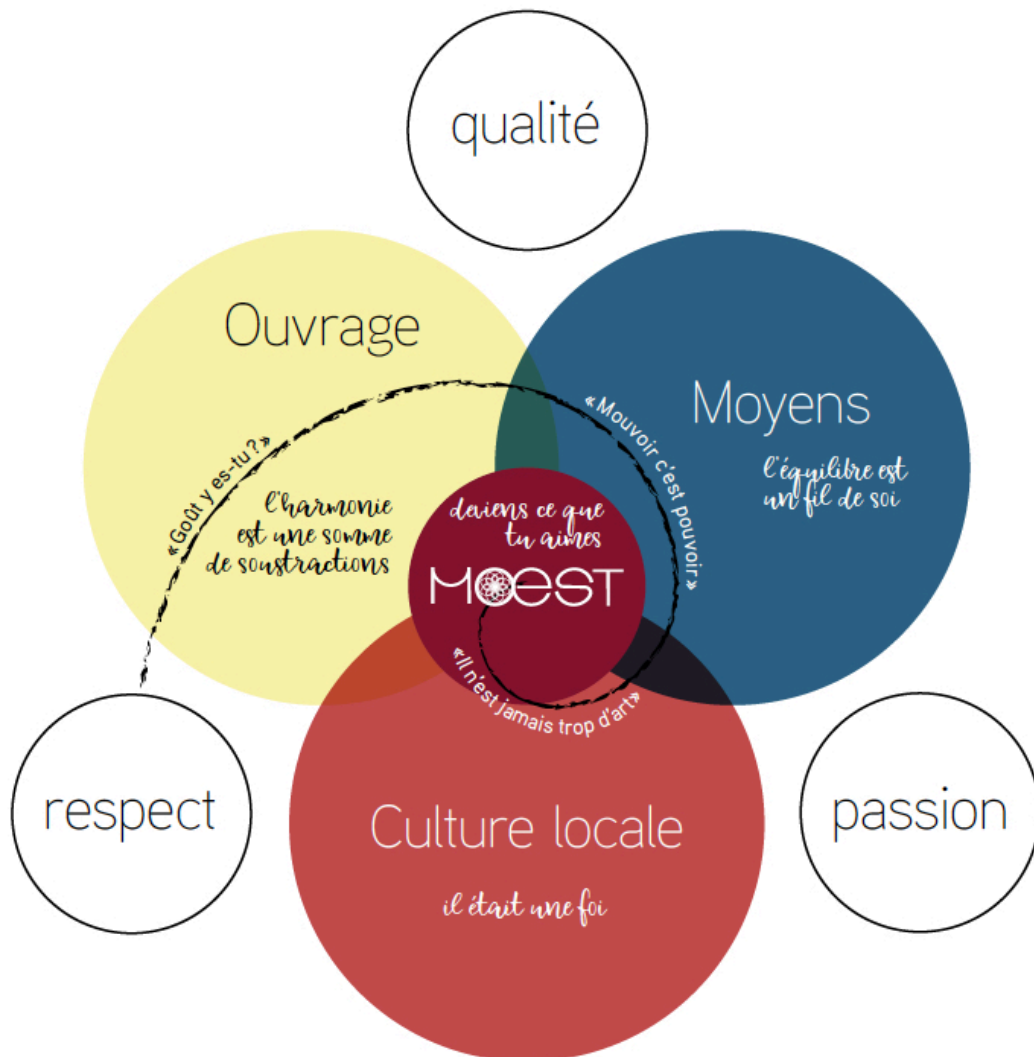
qualité

Ouvrage

Moyens

«Goût y es-tu?»

l'harmonie est une somme de soustractions

«Mouvoir c'est pouvoir»

l'équilibre est un fil de soi

deviens ce que tu aimes

MOEST

«Il n'est jamais trop d'art»

respect

Culture locale

passion

il était une foi